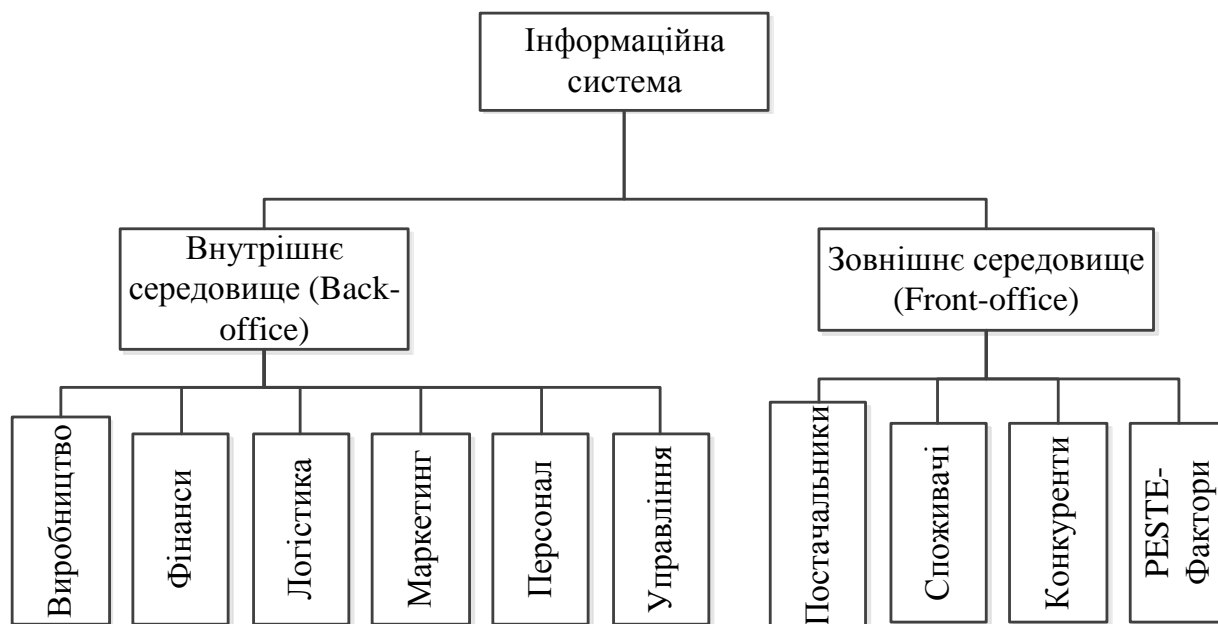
Інформаційна система

Внутрішнє середовище (Back-office)

Зовнішнє середовище (Front-office)

Виробництво

Фінанси

Логістика

Маркетинг

Персонал

Управління

Постачальники

Споживачі

Конкуренти

PESTE-Фактори